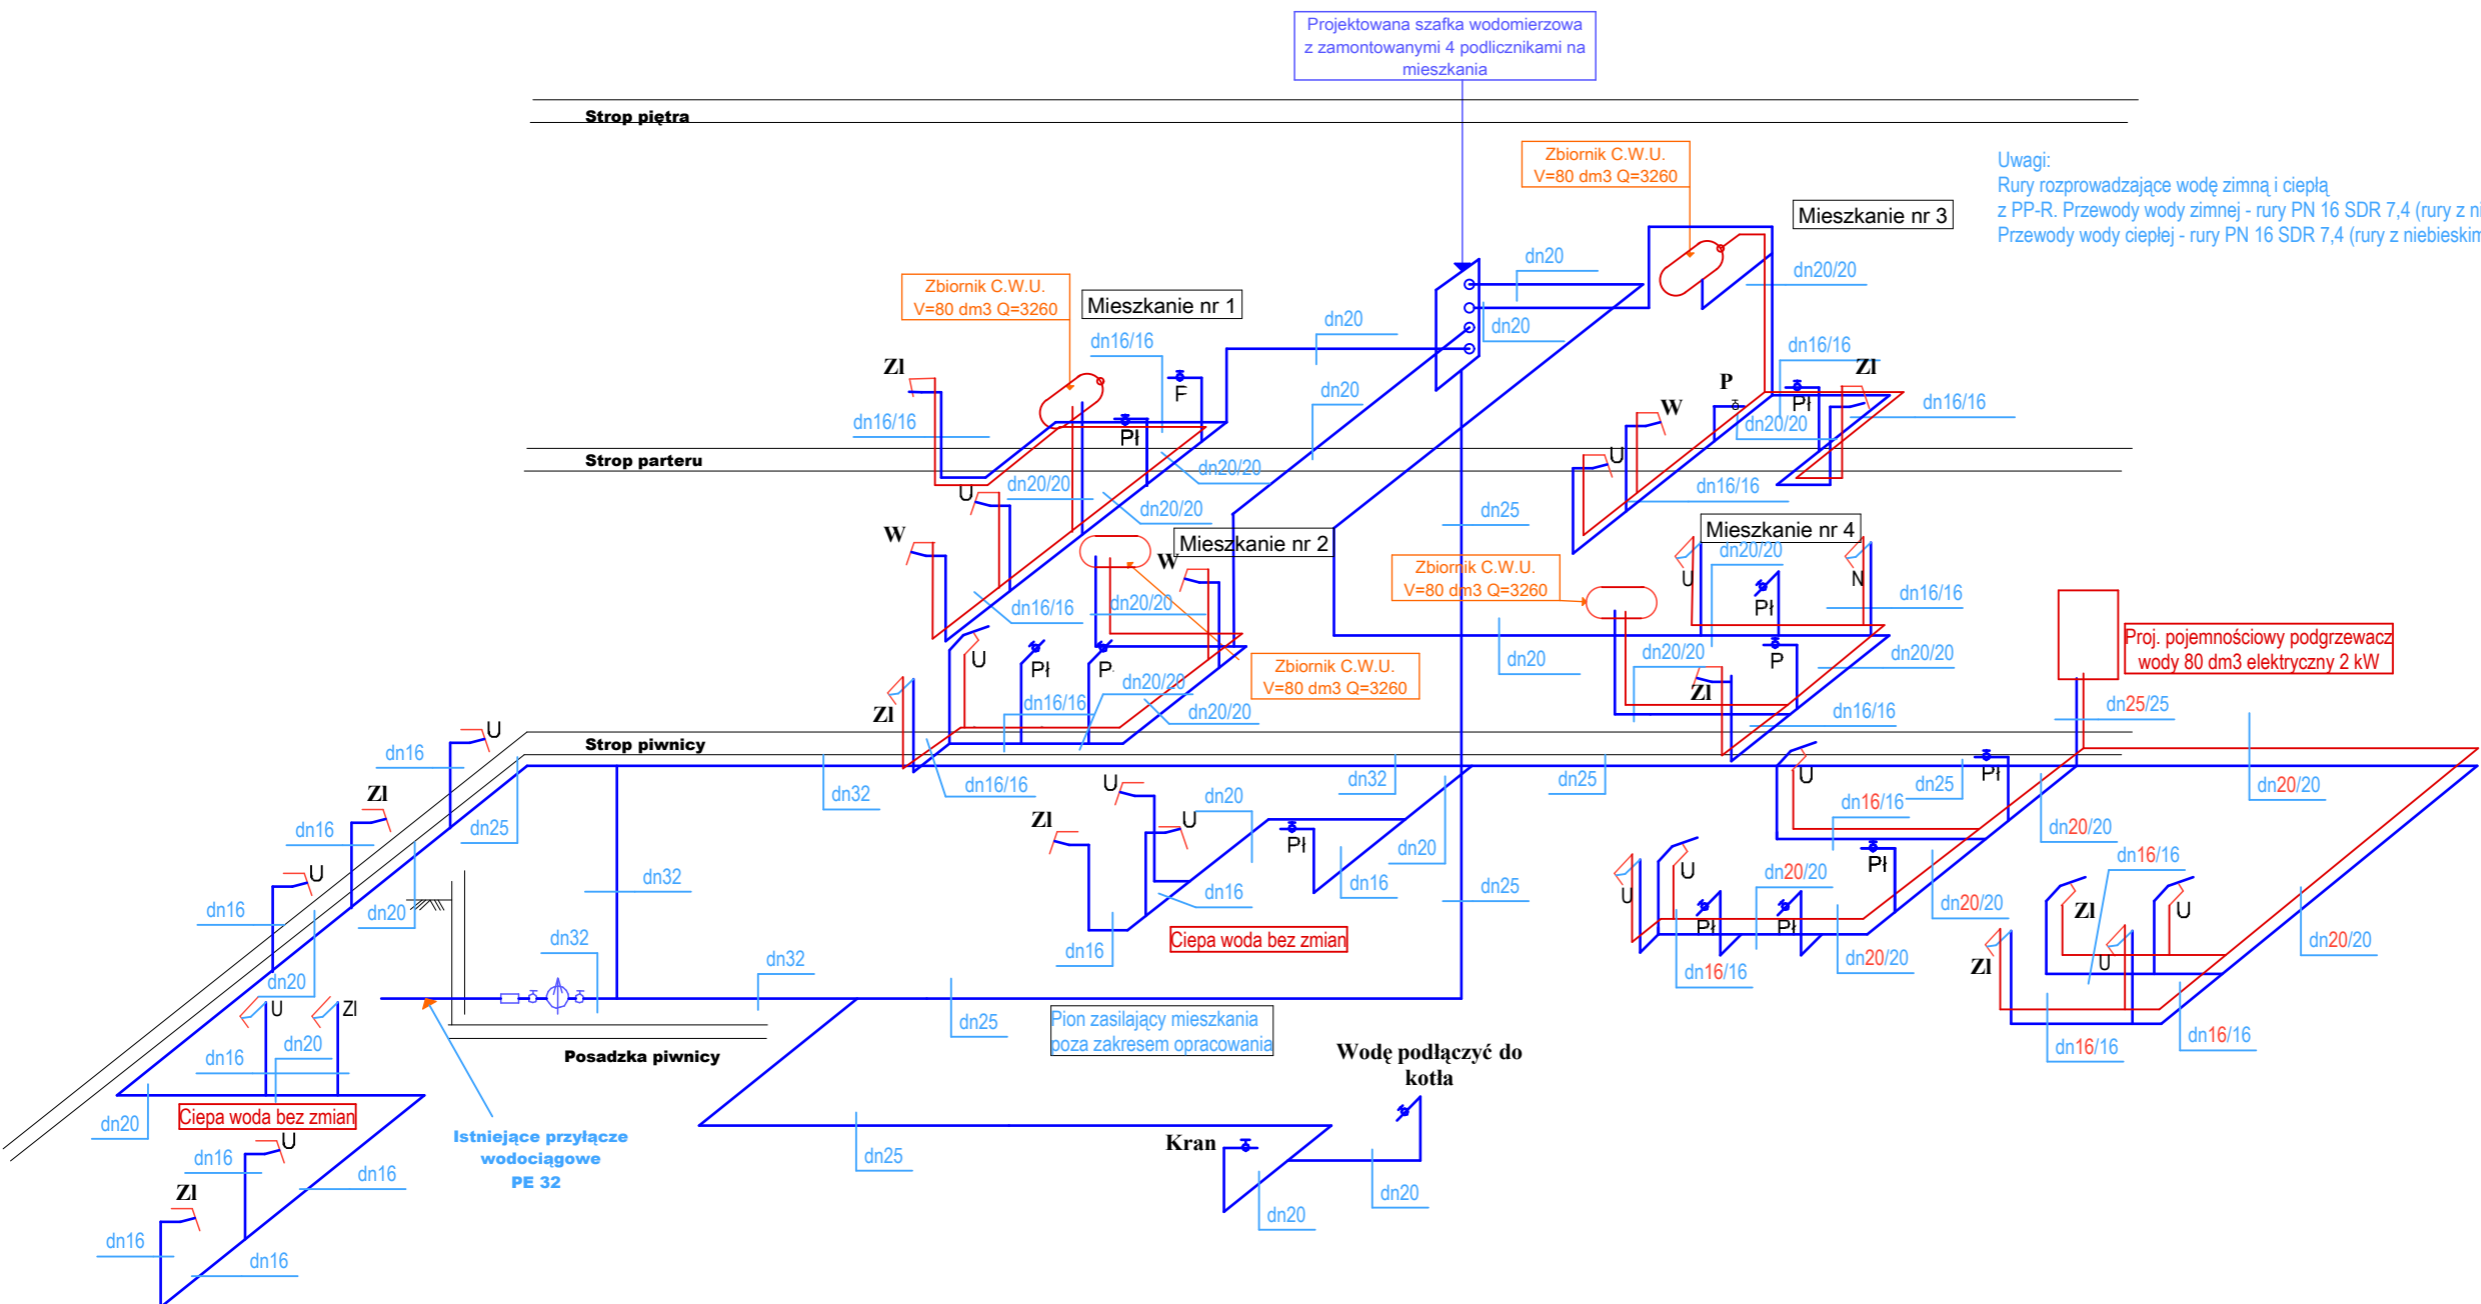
Projektowana szafka wodomierzowa z zamontowanymi 4 podlicznikami na mieszkania

Strop piętra

Zbiornik C.W.U.
V=80 dm3 Q=3260

Mieszkanie nr 3

Uwagi:
Rury rozprowadzające wodę zimną i ciepłą
z PP-R. Przewody wody zimnej - rury PN 16 SDR 7,4 (rury z ni
Przewody wody ciepłej - rury PN 16 SDR 7,4 (rury z niebieskim

dn20
dn20/20
dn20
dn20

Zbiornik C.W.U.
V=80 dm3 Q=3260

Mieszkanie nr 1

dn16/16
dn20
Zl
F
dn16/16
Pł
dn20
P
W
Pł
Zl
dn16/16
dn20/20
dn16/16

Strop parteru

dn20/20
U
dn20/20
dn20/20
dn16/16
dn25
W
Mieszkanie nr 2
W
Mieszkanie nr 4
dn20/20
U
N
Zbiornik C.W.U.
V=80 dm3 Q=3260
dn16/16
dn16/16
dn20/20
Pł
U
Pł
P
dn20
dn20/20
P
dn20/20
Zbiornik C.W.U.
V=80 dm3 Q=3260
Proj. pojemnościowy podgrzewacz wody 80 dm3 elektryczny 2 kW
Zl
dn20/20
dn16/16
Zl
dn16/16
dn20/20
dn25/25
U
dn16

Strop piwnicy

dn16/16
dn32
U
dn32
dn25
Pł
dn20/20
Zl
dn20
U
dn25
dn16
dn25
dn16/16
dn20/20
Zl
dn32
U
Pł
dn20
dn16/16
dn16
U
dn20
dn16
Pł
dn20/20
dn25
U
dn20/20
Zl
U
dn16
Ciepa woda bez zmian
Pł
Pł
dn20
dn32
dn32
dn16/16
dn20/20
Zl
U
dn20/20
U
Zl
dn25
Pion zasilający mieszkania poza zakresem opracowania
dn20
dn16
dn16/16
dn16/16

Posadzka piwnicy

Wodę podłączyć do kotła

dn20
Ciepa woda bez zmian
U
Istniejące przyłącze wodociągowe PE 32
dn16
dn16
Kran
Zl
dn25
dn20
dn20
dn16
dn16